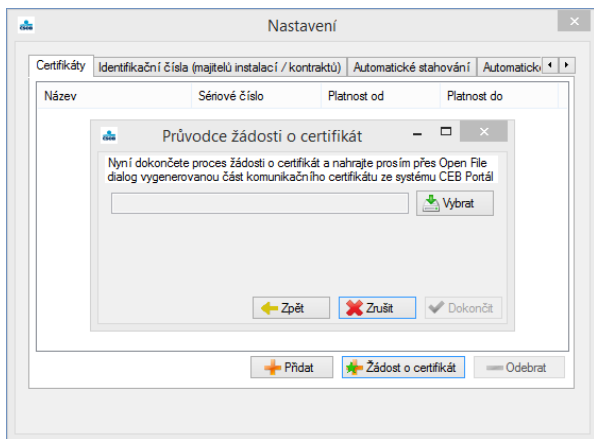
Nastavení

Certifikáty | Identifikační čísla (majitelů instalací / kontraktů) | Automatické stahování | Automatick

| Název | Sériové číslo | Platnost od | Platnost do |
|---|---|---|---|

Průvodce žádosti o certifikát

Nyní dokončete proces žádosti o certifikát a nahrajte prosím přes Open File dialog vygenerovanou část komunikačního certifikátu ze systému CEB Portál

Vybrat

Zpět
Zrušit
Dokončit

Přidat
Žádost o certifikát
Odebrat